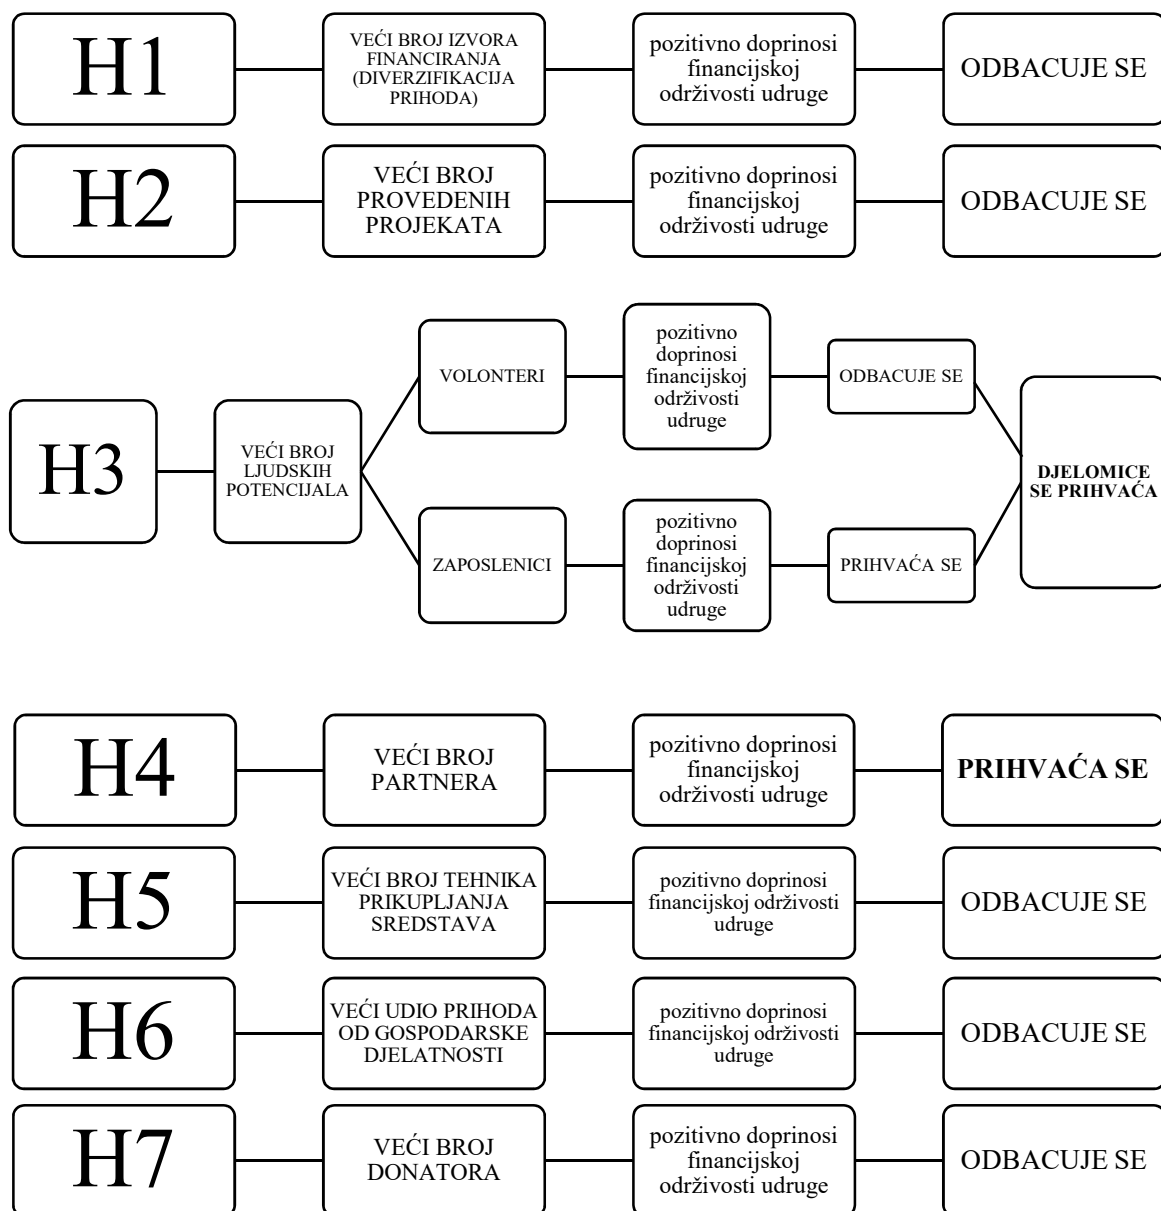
H1

VEĆI BROJ IZVORA FINANCIRANJA (DIVERZIFIKACIJA PRIHODA)

pozitivno doprinosi financijskoj održivosti udruge

ODBACUJE SE

H2

VEĆI BROJ PROVEDENIH PROJEKATA

pozitivno doprinosi financijskoj održivosti udruge

ODBACUJE SE

H3

VEĆI BROJ LJUDSKIH POTENCIJALA

VOLONTERI

pozitivno doprinosi financijskoj održivosti udruge

ODBACUJE SE

ZAPOSLENICI

pozitivno doprinosi financijskoj održivosti udruge

PRIHVAĆA SE

DJELOMICE SE PRIHVAĆA

H4

VEĆI BROJ PARTNERA

pozitivno doprinosi financijskoj održivosti udruge

PRIHVAĆA SE

H5

VEĆI BROJ TEHNIKA PRIKUPLJANJA SREDSTAVA

pozitivno doprinosi financijskoj održivosti udruge

ODBACUJE SE

H6

VEĆI UDIO PRIHODA OD GOSPODARSKE DJELATNOSTI

pozitivno doprinosi financijskoj održivosti udruge

ODBACUJE SE

H7

VEĆI BROJ DONATORA

pozitivno doprinosi financijskoj održivosti udruge

ODBACUJE SE